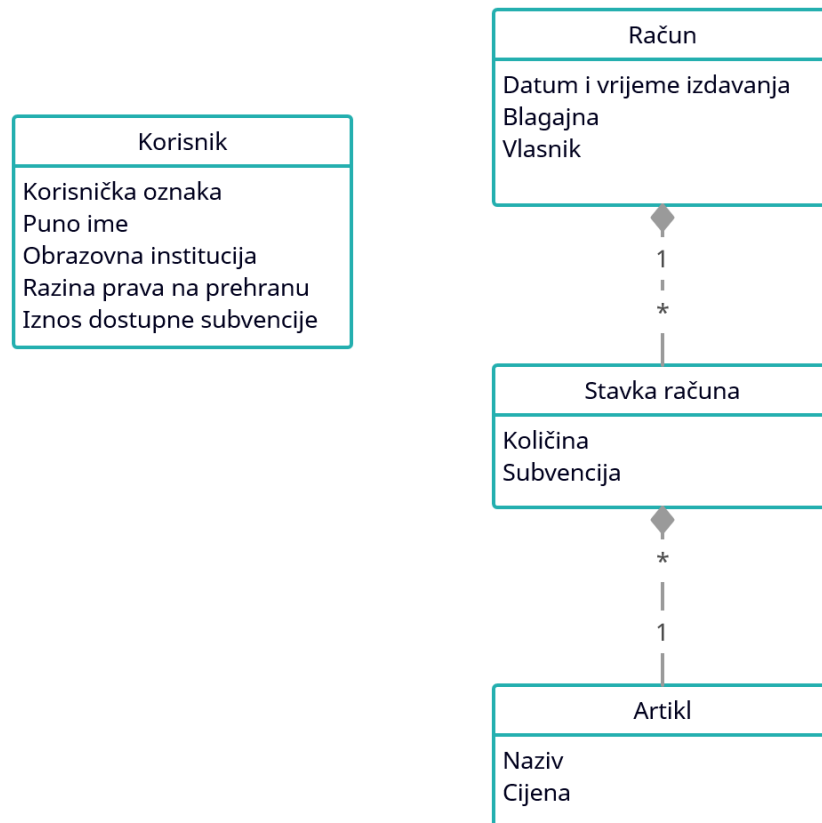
Račun
Datum i vrijeme izdavanja
Blagajna
Vlasnik

Korisnik
Korisnička oznaka
Puno ime
Obrazovna institucija
Razina prava na prehranu
Iznos dostupne subvencije

1
*

Stavka računa
Količina
Subvencija

*
1

Artikl
Naziv
Cijena